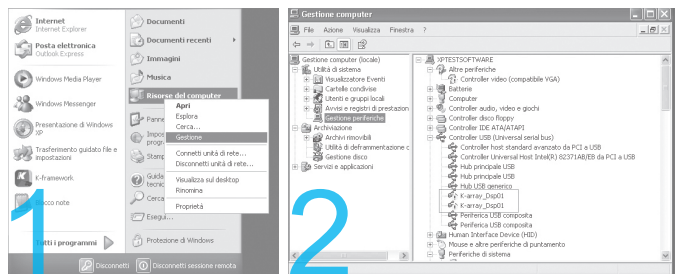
Internet
Internet Explorer

Posta elettronica
Outlook Express

Windows Media Player

Windows Messenger

Presentazione di Windows XP

Trasferimento guidato file e impostazioni

K-framework

Blocco note

Tutti i programmi

Documenti

Documenti recenti

Immagini

Musica

Risorse del computer

Apri
Esplora
Cerca...
Gestione

Connetti unità di rete...
Disconnetti unità di rete...

Visualizza sul desktop
Rinomina

Proprietà

Panne

Impos progr

Stamp

Guida tecnic

Cerca

Esegui...

Protezione di Windows

Disconnetti

Disconnetti sessione remota

1

Gestione computer

File Azione Visualizza Finestra ?

Gestione computer (locale)
Utilità di sistema
Visualizzatore Eventi
Cartelle condivise
Utenti e gruppi locali
Avvisi e registri di prestazion
Gestione periferiche
Archiviazione
Archivi rimovibili
Utilità di deframmentazione c
Gestione disco
Servizi e applicazioni

XPTESTSOFTWARE
Altre periferiche
Controller video (compatibile VGA)
Batterie
Computer
Controller audio, video e giochi
Controller disco floppy
Controller IDE ATA/ATAPI
Controller USB (Universal serial bus)
Controller host standard avanzato da PCI a USB
Controller Universal Host Intel(R) 82371AB/EB da PCI a USB
Hub principale USB
Hub principale USB
Hub USB generico
K-array_Dsp01
K-array_Dsp01
Periferica USB composita
Periferica USB composita
Human Interface Device (HID)
Mouse e altre periferiche di puntamento
Periferiche di sistema

2